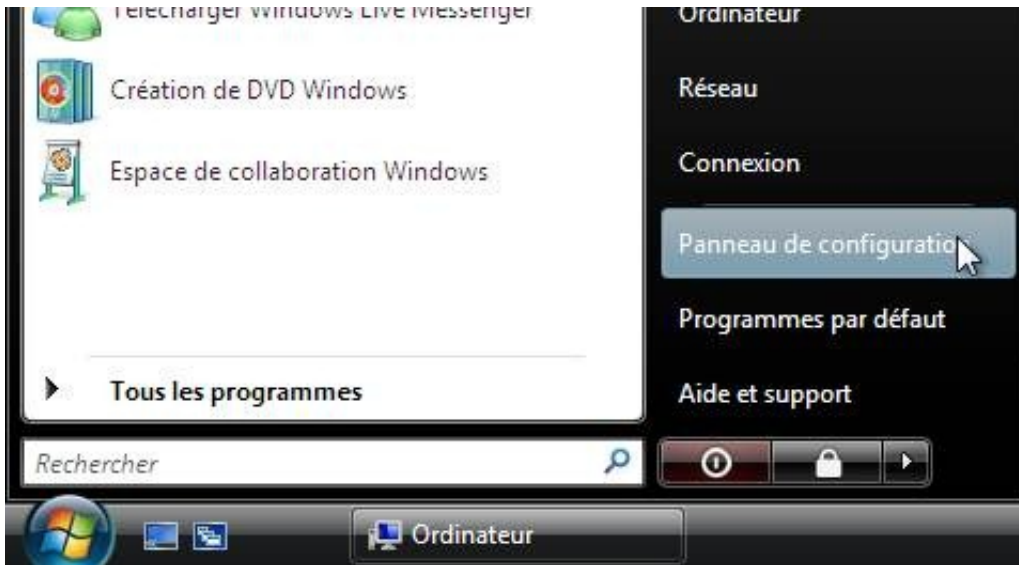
Télécharger Windows Live Messenger

Création de DVD Windows

Espace de collaboration Windows

Tous les programmes

Rechercher

Ordinateur

Réseau

Connexion

Panneau de configuratio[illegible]

Programmes par défaut

Aide et support

Ordinateur